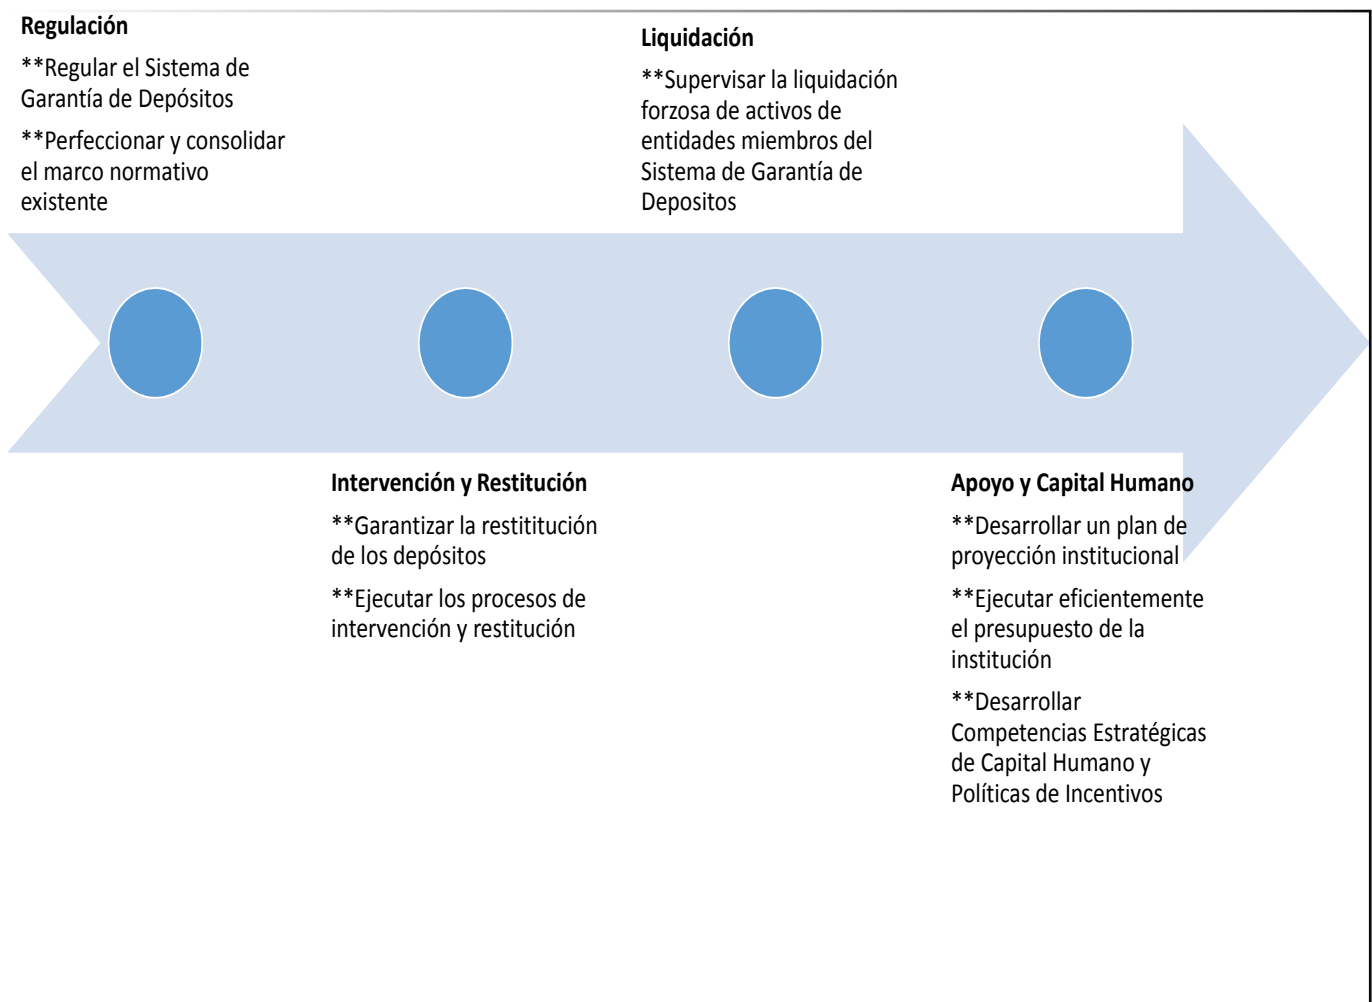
Regulación

**Regular el Sistema de Garantía de Depósitos

**Perfeccionar y consolidar el marco normativo existente

Liquidación

**Supervisar la liquidación forzosa de activos de entidades miembros del Sistema de Garantía de Depositos

Intervención y Restitución

**Garantizar la restitución de los depósitos

**Ejecutar los procesos de intervención y restitución

Apoyo y Capital Humano

**Desarrollar un plan de proyección institucional

**Ejecutar eficientemente el presupuesto de la institución

**Desarrollar Competencias Estratégicas de Capital Humano y Políticas de Incentivos